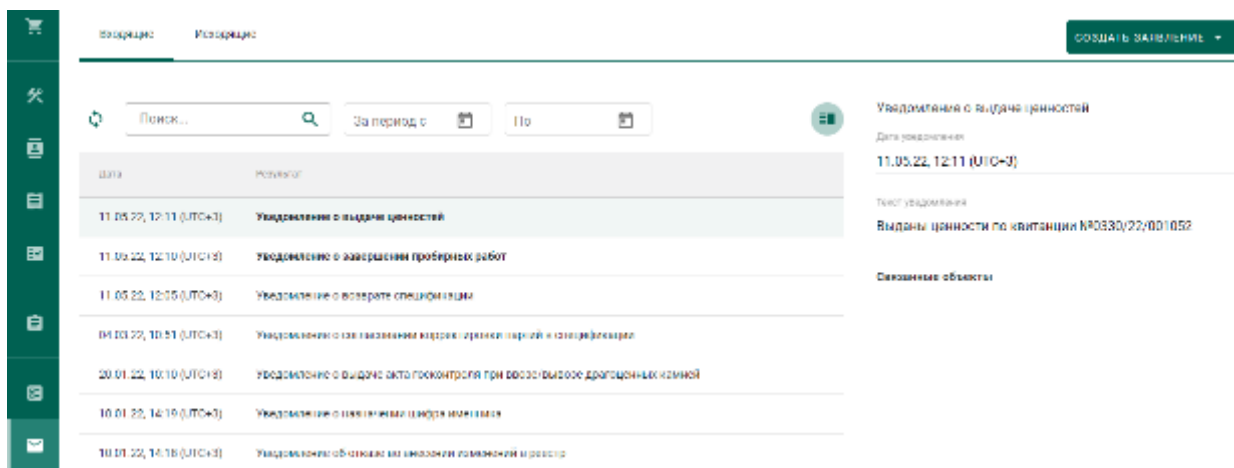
Входящие Исходящие

СОЗДАТЬ ЗАЯВЛЕНИЕ

Поиск... За период с По

| Дата | Результат |
|---|---|
| 11.05.22, 12:11 (UTC+3) | Уведомление о выдаче ценностей |
| 11.05.22, 12:10 (UTC+3) | Уведомление о завершении пробирных работ |
| 11.05.22, 12:05 (UTC+3) | Уведомление о возврате спецификации |
| 04.03.22, 10:51 (UTC+3) | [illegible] |
| 20.01.22, 10:10 (UTC+3) | Уведомление о выдаче акта госконтроля при ввозе/вывозе драгоценных камней |
| 10.01.22, 14:19 (UTC+3) | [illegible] |
| 10.01.22, 14:16 (UTC+3) | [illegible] |

Уведомление о выдаче ценностей

Дата уведомления

11.05.22, 12:11 (UTC+3)

Текст уведомления

Выданы ценности по квитанции №0330/22/001052

Связанные объекты